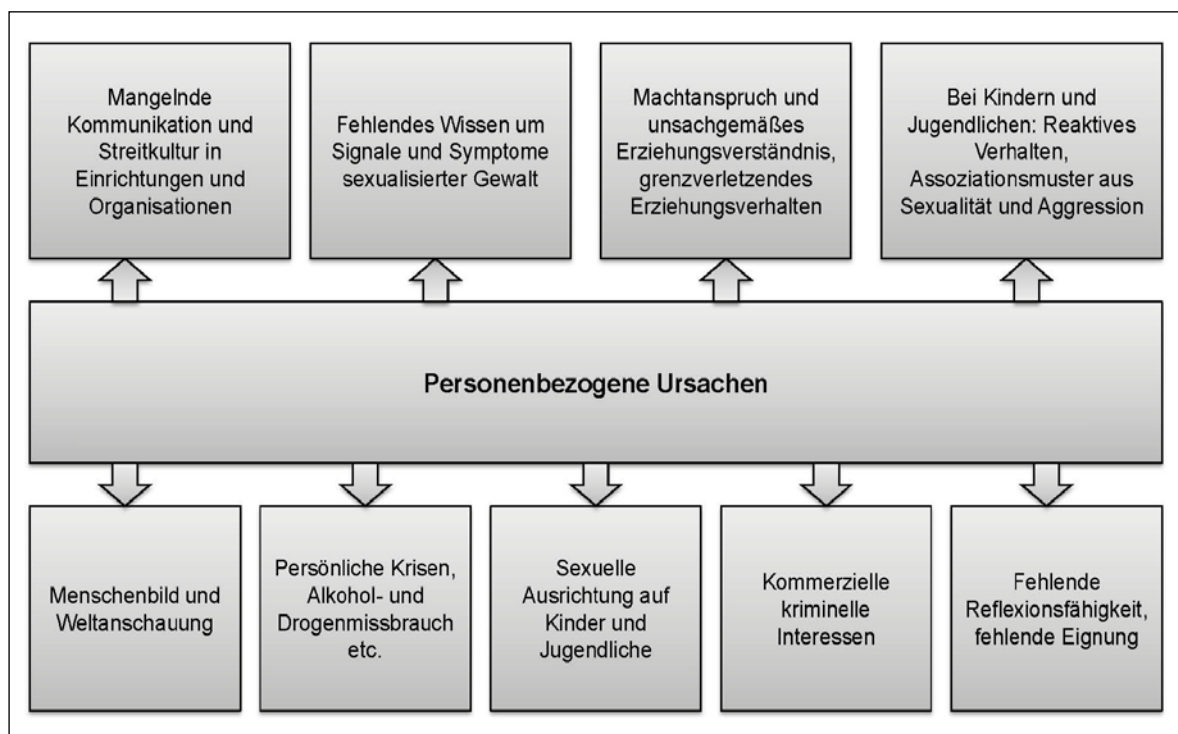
Mangelnde Kommunikation und Streitkultur in Einrichtungen und Organisationen

Fehlendes Wissen um Signale und Symptome sexualisierter Gewalt

Machtanspruch und unsachgemäßes Erziehungsverständnis, grenzverletzendes Erziehungsverhalten

Bei Kindern und Jugendlichen: Reaktives Verhalten, Assoziationsmuster aus Sexualität und Aggression

Personenbezogene Ursachen

Menschenbild und Weltanschauung

Persönliche Krisen, Alkohol- und Drogenmissbrauch etc.

Sexuelle Ausrichtung auf Kinder und Jugendliche

Kommerzielle kriminelle Interessen

Fehlende Reflexionsfähigkeit, fehlende Eignung